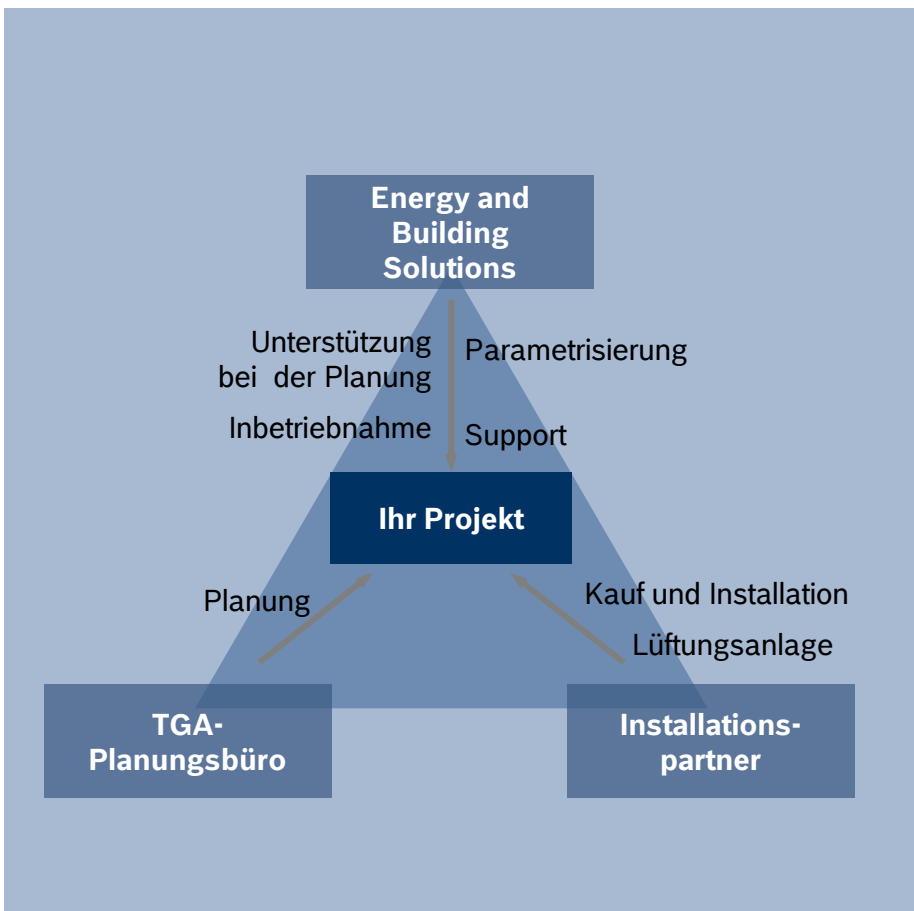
Energy and Building Solutions

Unterstützung bei der Planung

Inbetriebnahme

Parametrisierung

Support

Ihr Projekt

Planung

Kauf und Installation

Lüftungsanlage

TGA-Planungsbüro

Installationspartner